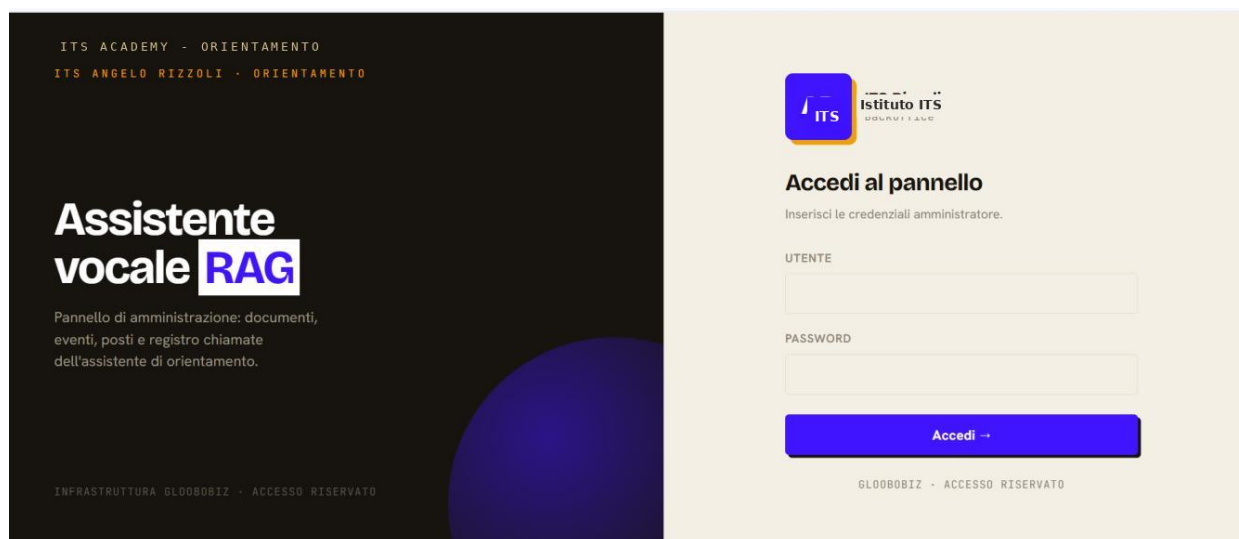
ITS ACADEMY - ORIENTAMENTO

ITS ANGELO RIZZOLI · ORIENTAMENTO

Assistente vocale RAG

Pannello di amministrazione: documenti, eventi, posti e registro chiamate dell'assistente di orientamento.

INFRASTRUTTURA GLOOBOBIZ · ACCESSO RISERVATO

ITS

Istituto ITS

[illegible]

Accedi al pannello

Inserisci le credenziali amministratore.

UTENTE

PASSWORD

Accedi →

GLOOBOBIZ · ACCESSO RISERVATO